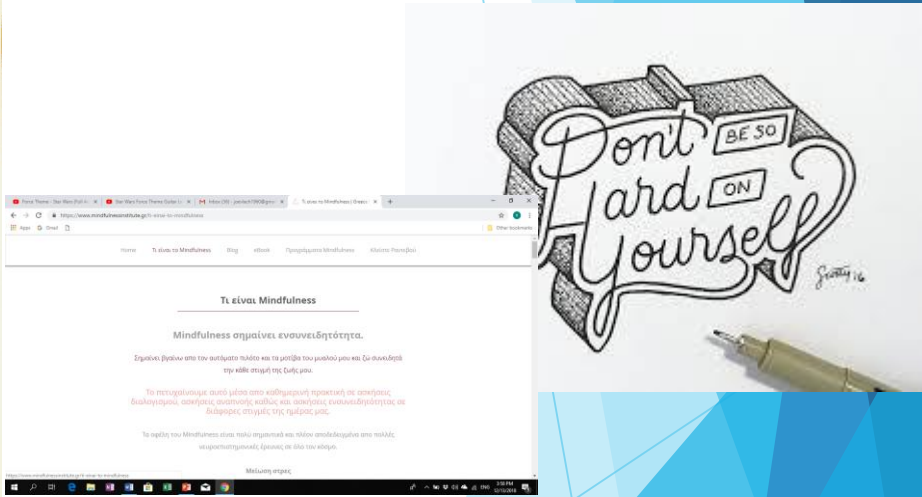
Home Τι είναι το Mindfulness Blog eBook Προγράμματα Mindfulness Κλείστε Ραντεβού

Τι είναι Mindfulness

Mindfulness σημαίνει ενσυνειδητότητα.

Σημαίνει βγαίνω απο τον αυτόματο πιλότο και τα μοτίβα του μυαλού μου και ζω συνειδητά την κάθε στιγμή της ζωής μου.

Το πετυχαίνουμε αυτό μέσα απο καθημερινή πρακτική σε ασκήσεις διαλογισμού, ασκήσεις αναπνοής καθώς και ασκήσεις ενσυνειδητότητας σε διάφορες στιγμές της ημέρας μας.

Τα οφέλη του Mindfulness είναι πολύ σημαντικά και πλέον αποδεδειγμένα απο πολλές νευροεπιστημονικές έρευνες σε όλο τον κόσμο.

Μείωση στρες

Don't BE SO Hard ON Yourself

Scotty 16